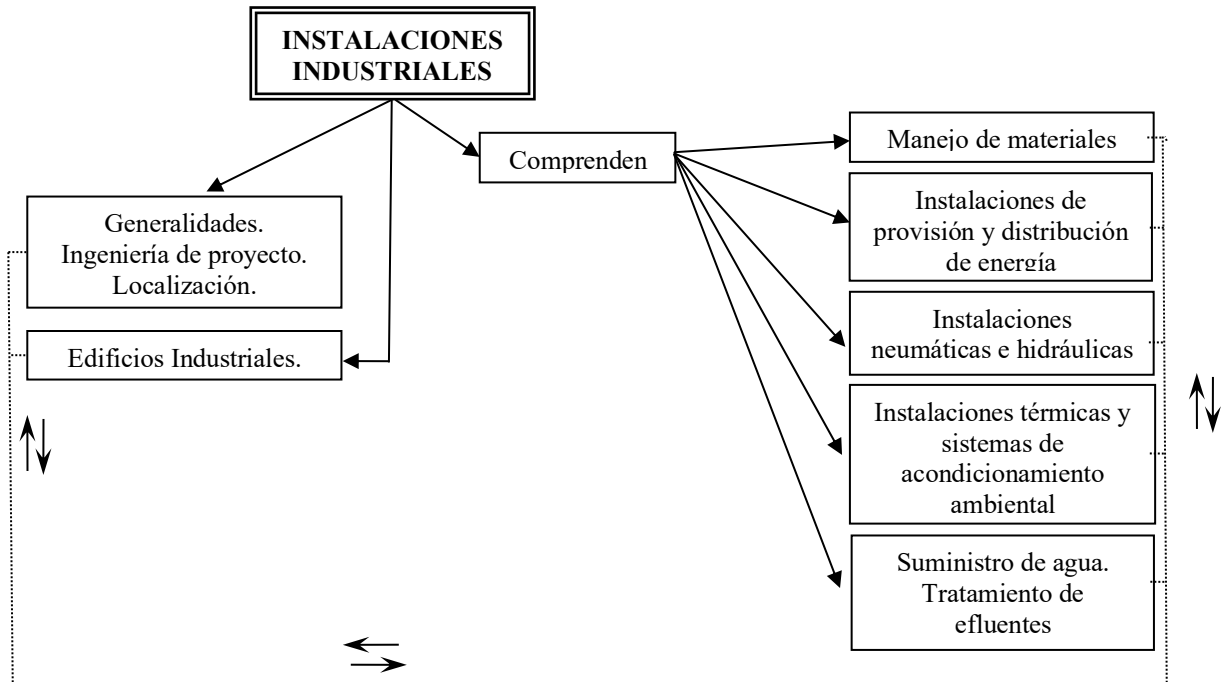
INSTALACIONES INDUSTRIALES

Comprenden

Generalidades.
Ingeniería de proyecto.
Localización.

Edificios Industriales.

Manejo de materiales

Instalaciones de provisión y distribución de energía

Instalaciones neumáticas e hidráulicas

Instalaciones térmicas y sistemas de acondicionamiento ambiental

Suministro de agua.
Tratamiento de efluentes